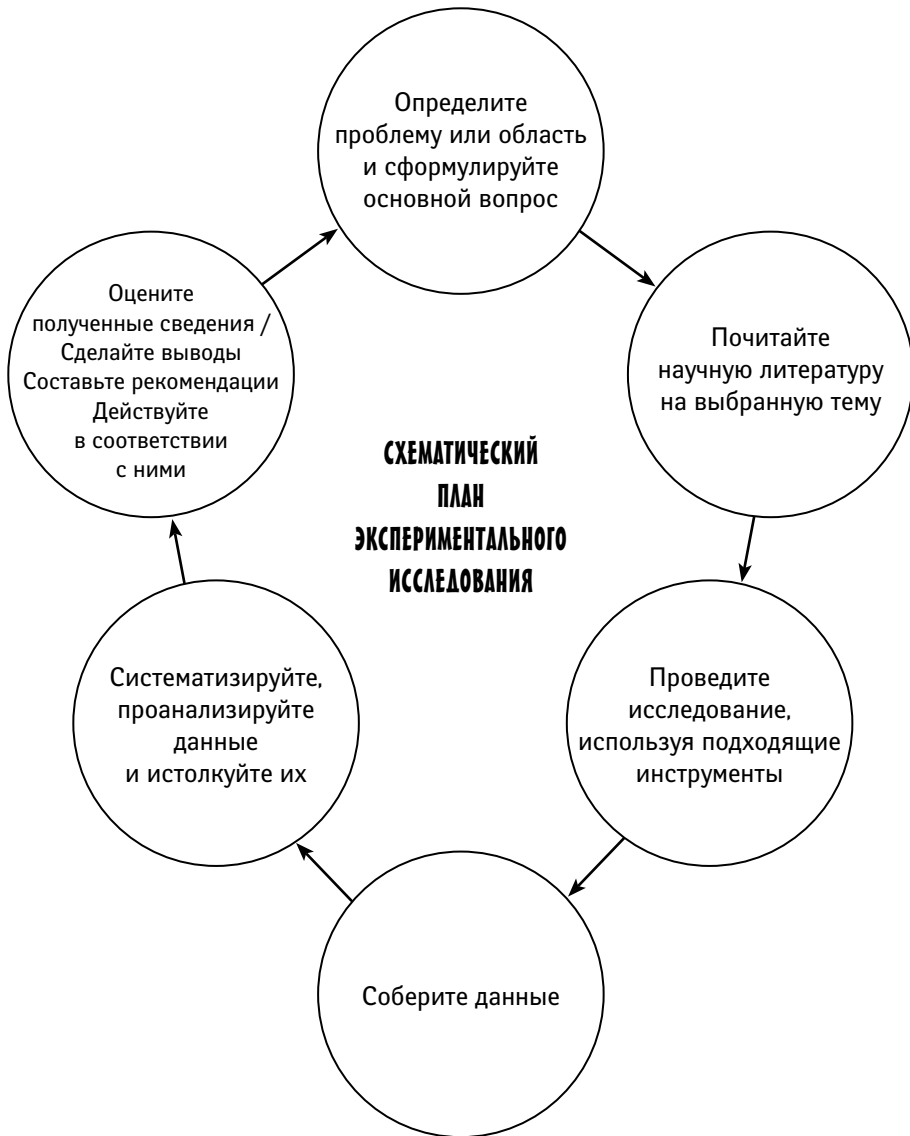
Определите проблему или область и сформулируйте основной вопрос

Почитайте научную литературу на выбранную тему

Проведите исследование, используя подходящие инструменты

Соберите данные

Систематизируйте, проанализируйте данные и истолкуйте их

Оцените полученные сведения / Сделайте выводы Составьте рекомендации Действуйте в соответствии с ними

СХЕМАТИЧЕСКИЙ ПЛАН ЭКСПЕРИМЕНТАЛЬНОГО ИССЛЕДОВАНИЯ